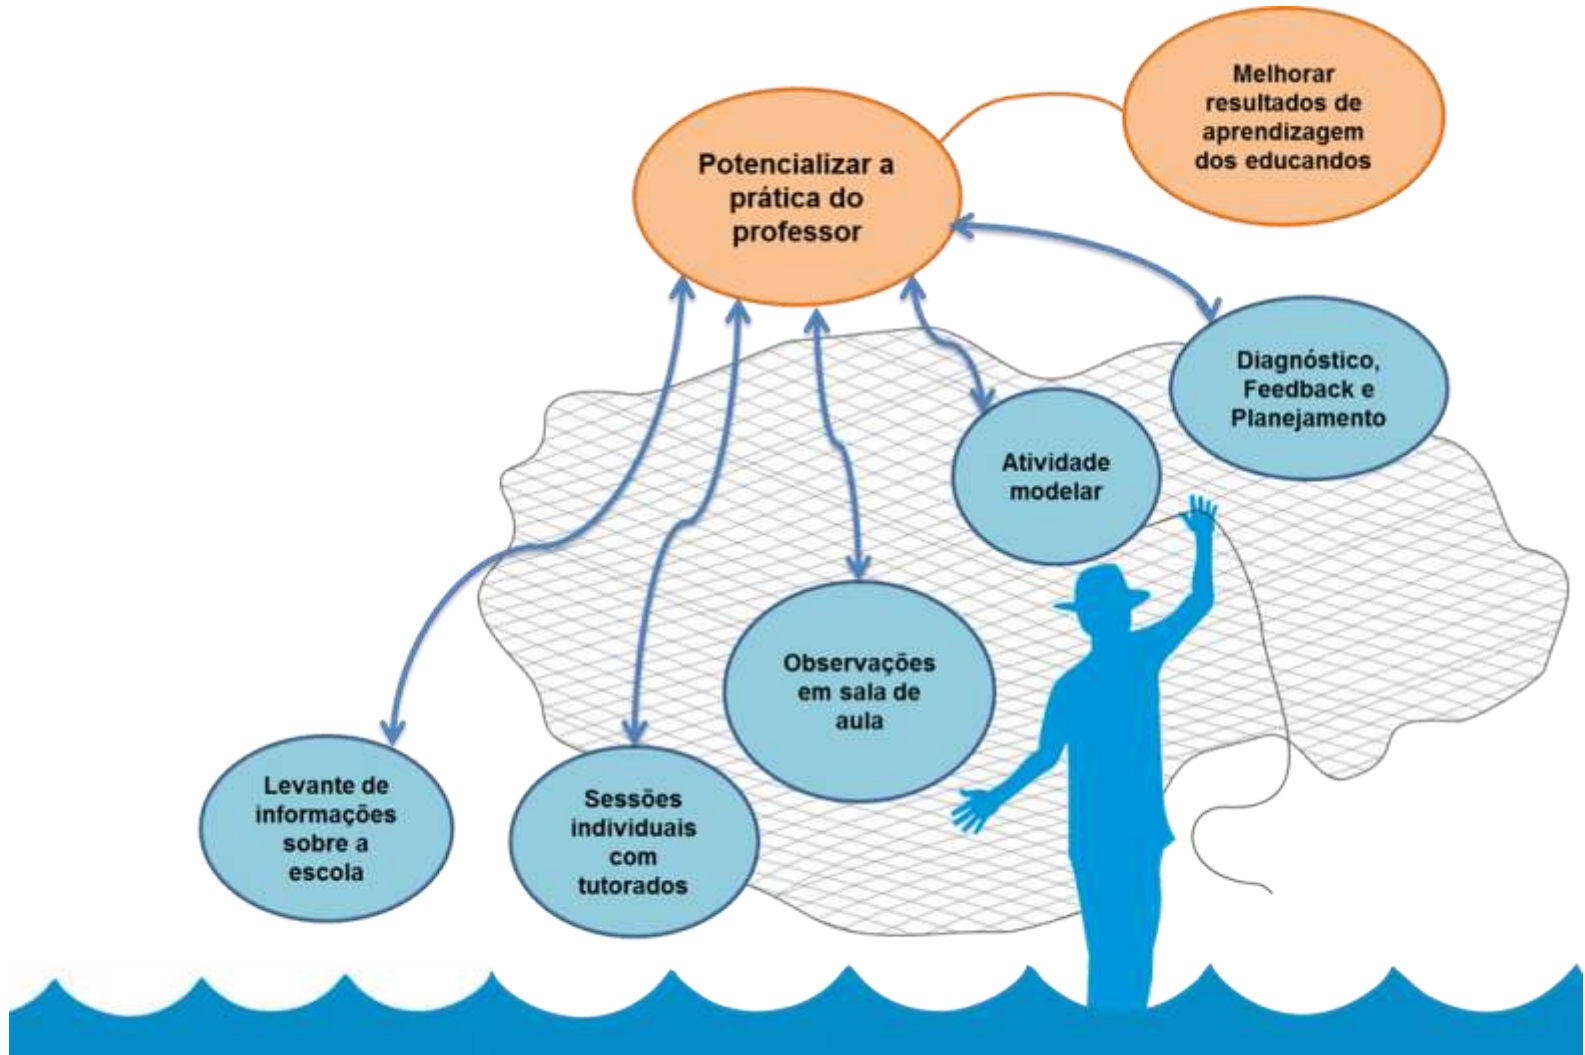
Melhorar resultados de aprendizagem dos educandos

Potencializar a prática do professor

Diagnóstico, Feedback e Planejamento

Atividade modelar

Observações em sala de aula

Levante de informações sobre a escola

Sessões individuais com tutorados